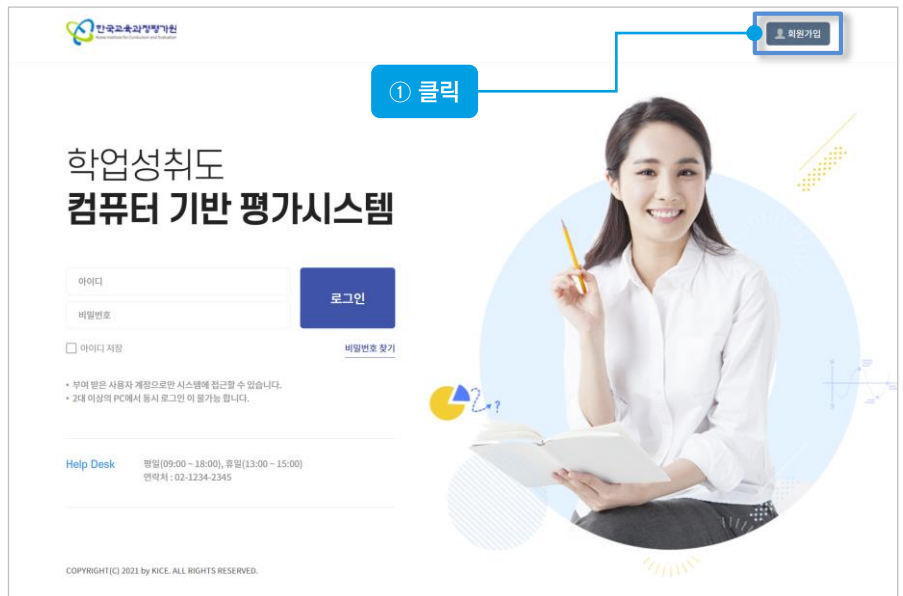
한국교육과정평가원
Korea Institute for Curriculum and Evaluation

회원가입

① 클릭

학업성취도
컴퓨터 기반 평가시스템

아이디

비밀번호

로그인

아이디 저장

비밀번호 찾기

• 부여 받은 사용자 계정으로만 시스템에 접근할 수 있습니다.
• 2대 이상의 PC에서 동시 로그인 이 불가능 합니다.

Help Desk 평일(09:00 ~ 18:00), 휴일(13:00 ~ 15:00)
연락처 : 02-1234-2345

COPYRIGHT(C) 2021 by KICE. ALL RIGHTS RESERVED.